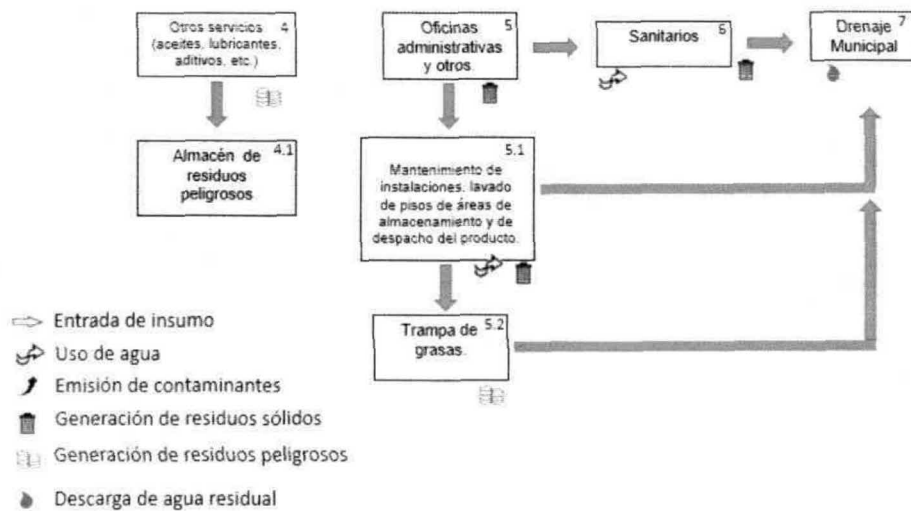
Otros servicios (aceites, lubricantes, aditivos, etc.) 4

Oficinas administrativas y otros. 5

Sanitarios 6

Drenaje Municipal 7

Almacén de residuos peligrosos 4.1

Mantenimiento de instalaciones, lavado de pisos de áreas de almacenamiento y de despacho del producto. 5.1

Trampa de grasas. 5.2

Entrada de insumo

Uso de agua

Emisión de contaminantes

Generación de residuos sólidos

Generación de residuos peligrosos

Descarga de agua residual